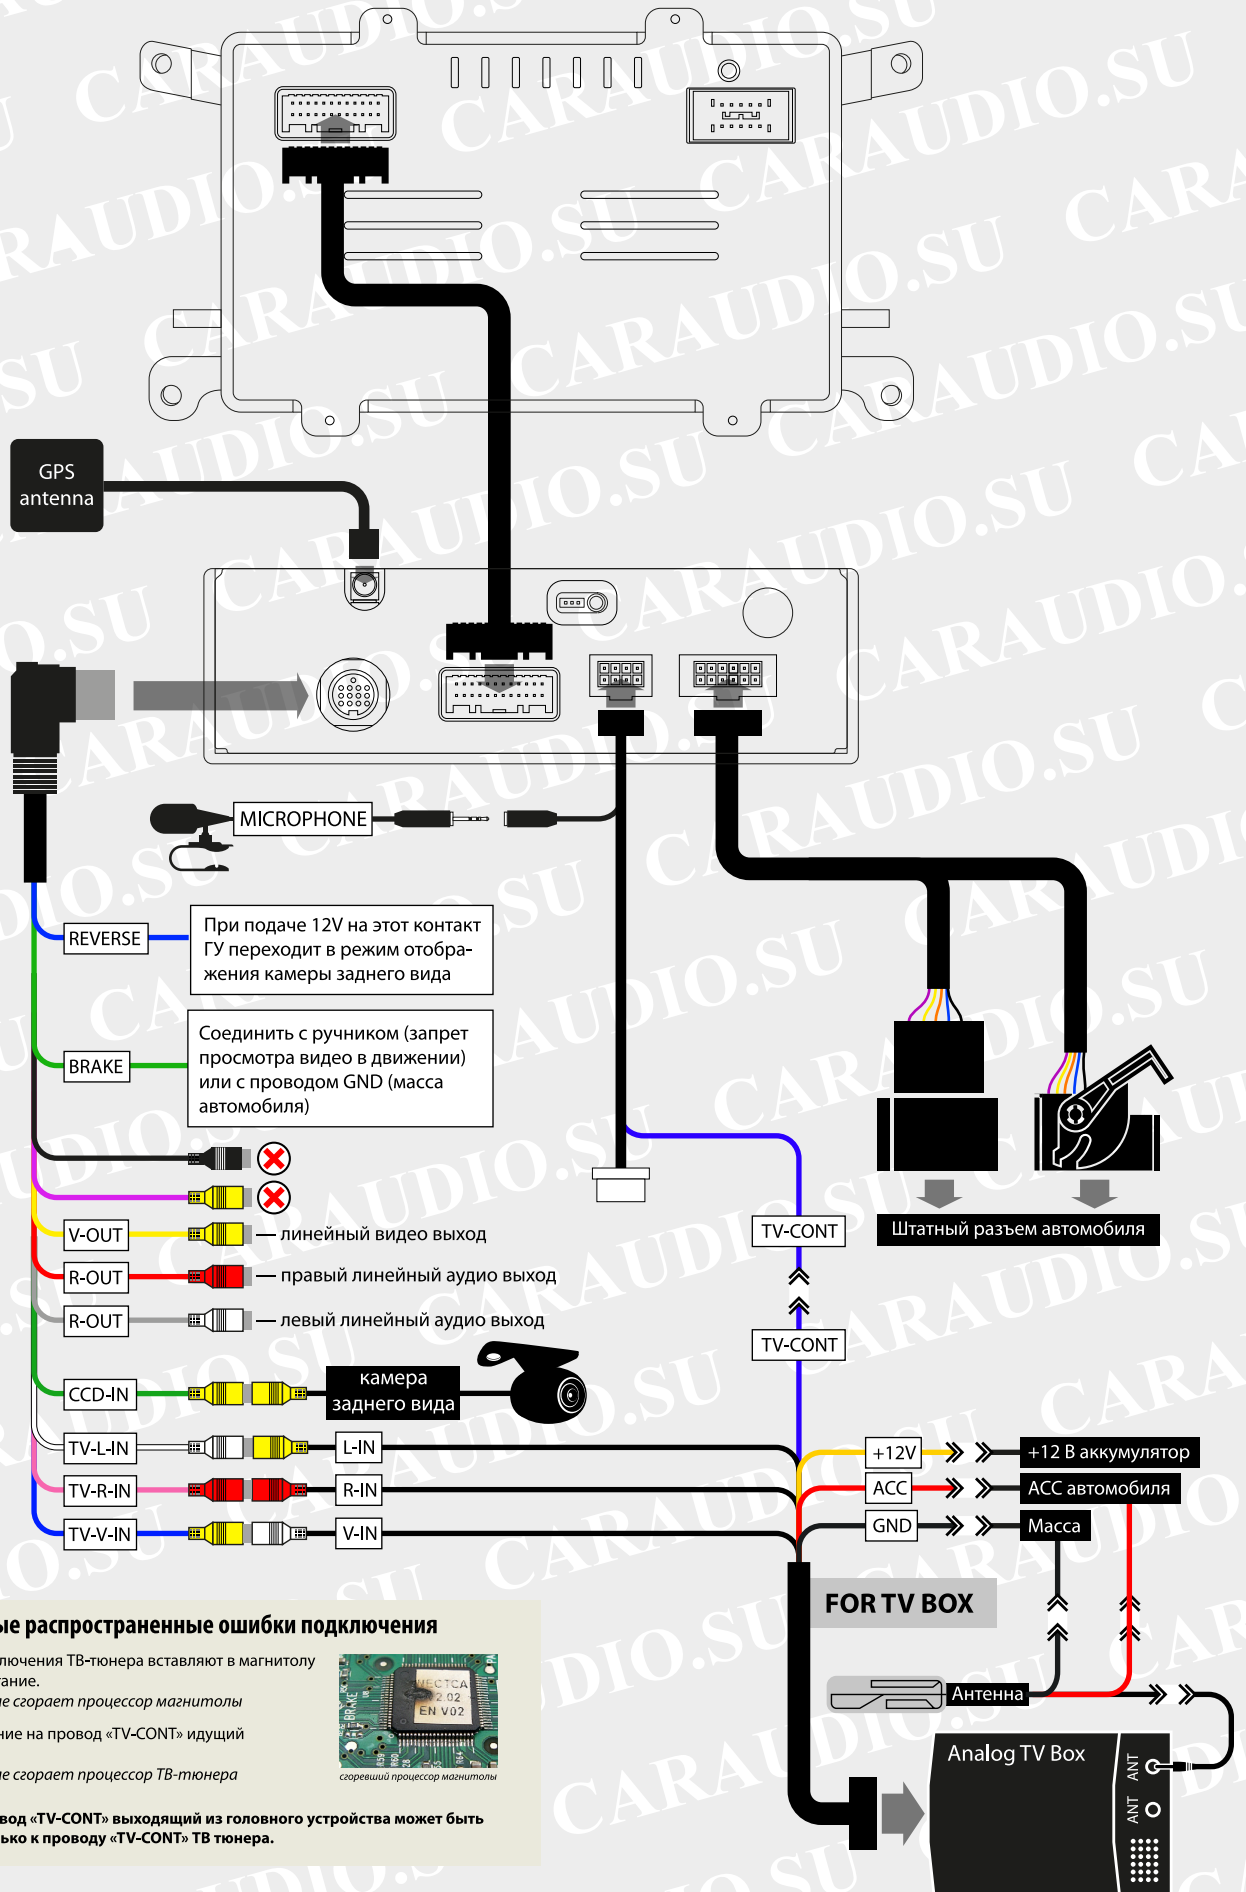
GPS antenna

MICROPHONE

REVERSE

При подаче 12V на этот контакт ГУ переходит в режим отображения камеры заднего вида

BRAKE

Соединить с ручником (запрет просмотра видео в движении) или с проводом GND (масса автомобиля)

V-OUT — линейный видео выход

R-OUT — правый линейный аудио выход

R-OUT — левый линейный аудио выход

CCD-IN

камера заднего вида

TV-L-IN

TV-R-IN

TV-V-IN

L-IN

R-IN

V-IN

TV-CONT

TV-CONT

Штатный разъем автомобиля

+12V

ACC

GND

+12 В аккумулятор

ACC автомобиля

Масса

FOR TV BOX

Антенна

Analog TV Box

ANT

ANT

ые распространенные ошибки подключения

лючения ТВ-тюнера вставляют в магнитолу ание.

е сгорает процессор магнитолы

ние на провод «TV-CONT» идущий

е сгорает процессор ТВ-тюнера

вод «TV-CONT» выходящий из головного устройства может быть ько к проводу «TV-CONT» ТВ тюнера.

сгоревший процессор магнитолы

CARAUDIO.SU